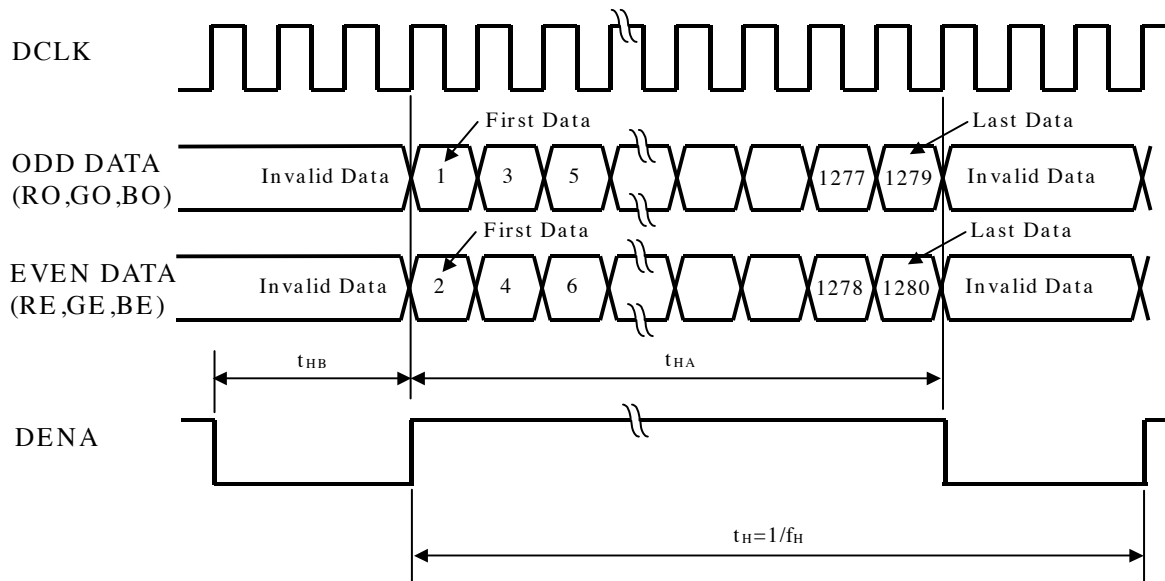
DCLK

First Data

Last Data

ODD DATA (RO,GO,BO)

Invalid Data

1

3

5

1277

1279

Invalid Data

First Data

Last Data

EVEN DATA (RE,GE,BE)

Invalid Data

2

4

6

1278

1280

Invalid Data

$t_{HB}$

$t_{HA}$

DENA

$t_H=1/f_H$